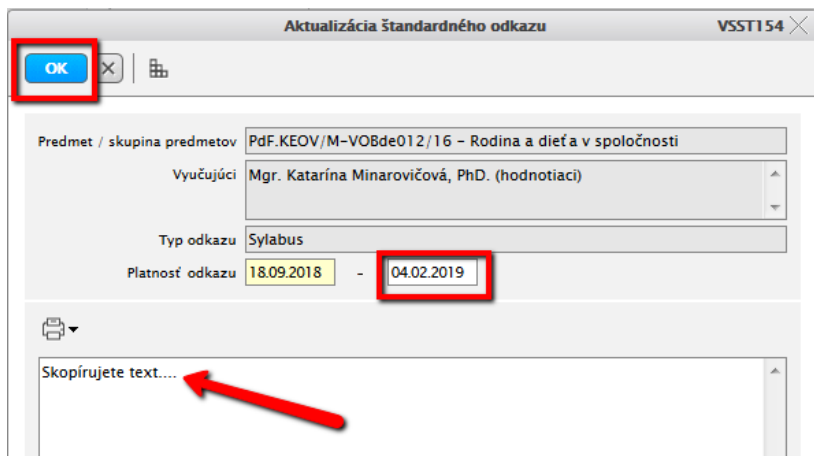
Aktualizácia štandardného odkazu

VSST154

OK

Predmet / skupina predmetov PdF.KEOV/M-VOBde012/16 - Rodina a dieťa v spoločnosti

Vyučujúci Mgr. Katarína Minarovičová, PhD. (hodnotiaci)

Typ odkazu Sylabus

Platnosť odkazu 18.09.2018 - 04.02.2019

Skopírujete text....